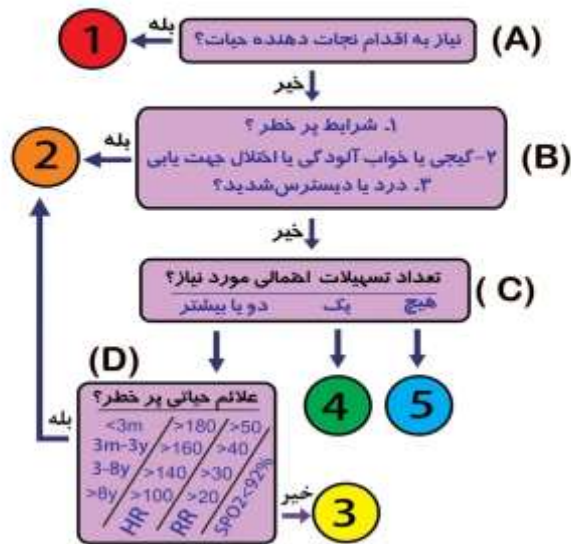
(A) نیاز به اقدام نجات دهنده حیات؟

بله

1

خیر

(B)
۱. شرایط پر خطر ؟
۲-گیجی یا خواب آلودگی یا اختلال جهت یابی
۳. درد یا دیسترس شدید؟

بله

2

خیر

( C ) تعداد تسهیلات اهمالی مورد نیاز؟
دو یا بیشتر
یک
هیچ

4

5

(D) علائم حیاتی پر خطر؟

| | HR | RR | SPO2<92% |
|---|---|---|---|
| <3m | >180 | >50 | |
| 3m-3y | >160 | >40 | |
| 3-8y | >140 | >30 | |
| >8y | >100 | >20 | |

بله

خیر

3